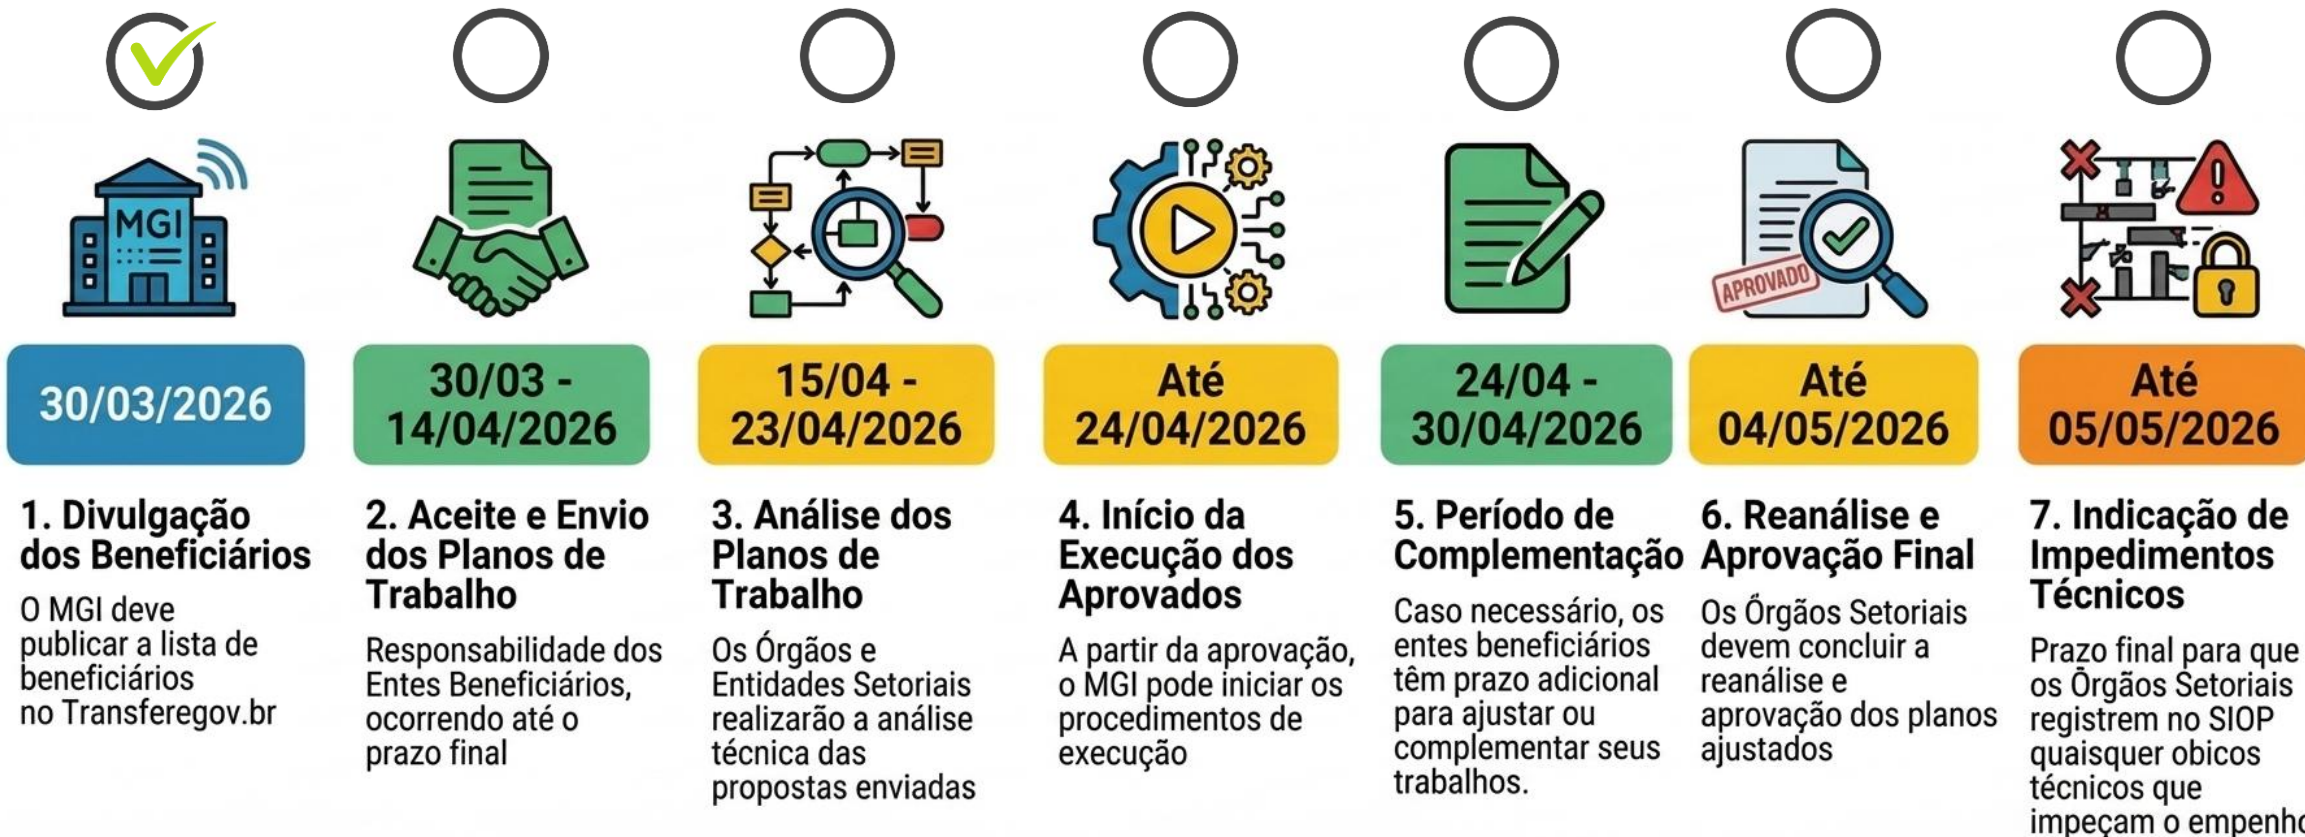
MGI

APROVADO

30/03/2026

1. Divulgação dos Beneficiários

O MGI deve publicar a lista de beneficiários no Transferegov.br

30/03 - 14/04/2026

2. Aceite e Envio dos Planos de Trabalho

Responsabilidade dos Entes Beneficiários, ocorrendo até o prazo final

15/04 - 23/04/2026

3. Análise dos Planos de Trabalho

Os Órgãos e Entidades Setoriais realizarão a análise técnica das propostas enviadas

Até 24/04/2026

4. Início da Execução dos Aprovados

A partir da aprovação, o MGI pode iniciar os procedimentos de execução

24/04 - 30/04/2026

5. Período de Complementação

Caso necessário, os entes beneficiários têm prazo adicional para ajustar ou complementar seus trabalhos.

Até 04/05/2026

6. Reanálise e Aprovação Final

Os Órgãos Setoriais devem concluir a reanálise e aprovação dos planos ajustados

Até 05/05/2026

7. Indicação de Impedimentos Técnicos

Prazo final para que os Órgãos Setoriais registrem no SIOP quaisquer obicos técnicos que impeçam o empenh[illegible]